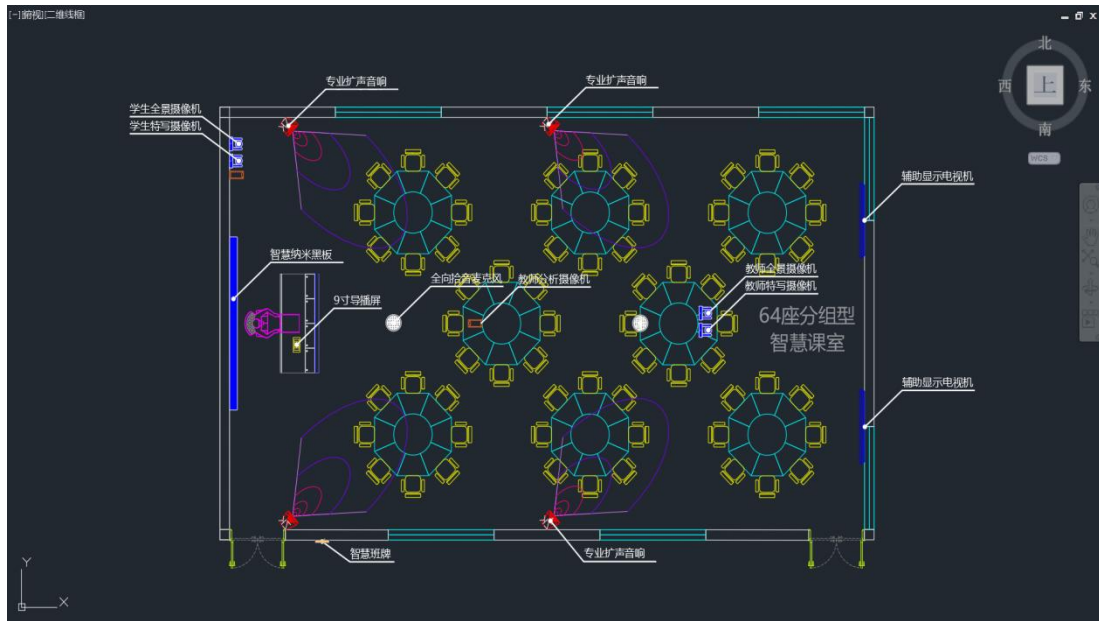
[-][俯视][二维线框]

北
西 上 东
南
WCS

专业扩声音响
专业扩声音响
学生全景摄像机
学生特写摄像机
辅助显示电视机
智慧纳米黑板
全向拾音麦克风
教师分析摄像机
教师全景摄像机
教师特写摄像机
9寸导播屏
64座分组型
智慧课室
辅助显示电视机
智慧班牌
专业扩声音响

Y
X